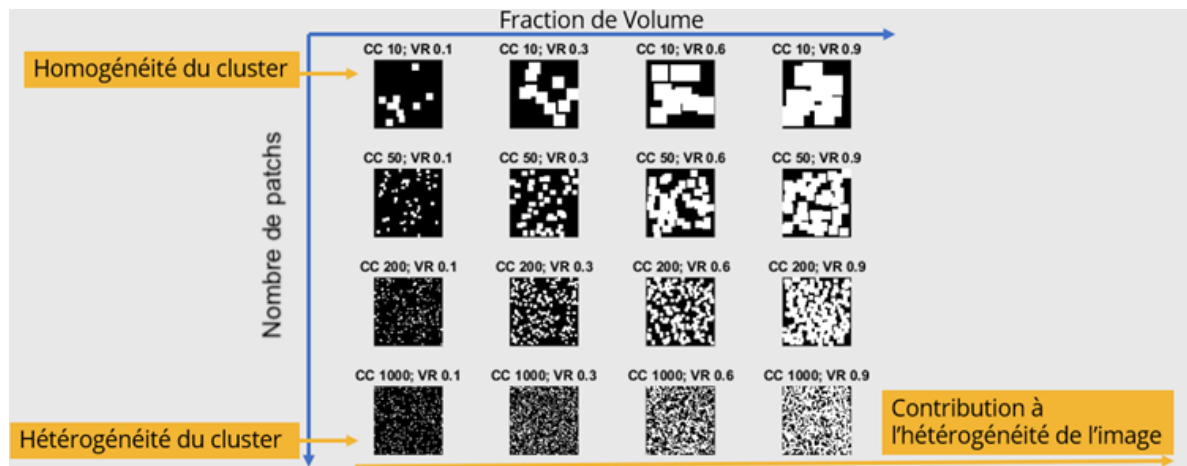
Fraction de Volume

Homogénéité du cluster

Nombre de patchs

CC 10; VR 0.1
CC 10; VR 0.3
CC 10; VR 0.6
CC 10; VR 0.9

CC 50; VR 0.1
CC 50; VR 0.3
CC 50; VR 0.6
CC 50; VR 0.9

CC 200; VR 0.1
CC 200; VR 0.3
CC 200; VR 0.6
CC 200; VR 0.9

CC 1000; VR 0.1
CC 1000; VR 0.3
CC 1000; VR 0.6
CC 1000; VR 0.9

Hétérogénéité du cluster

Contribution à l'hétérogénéité de l'image